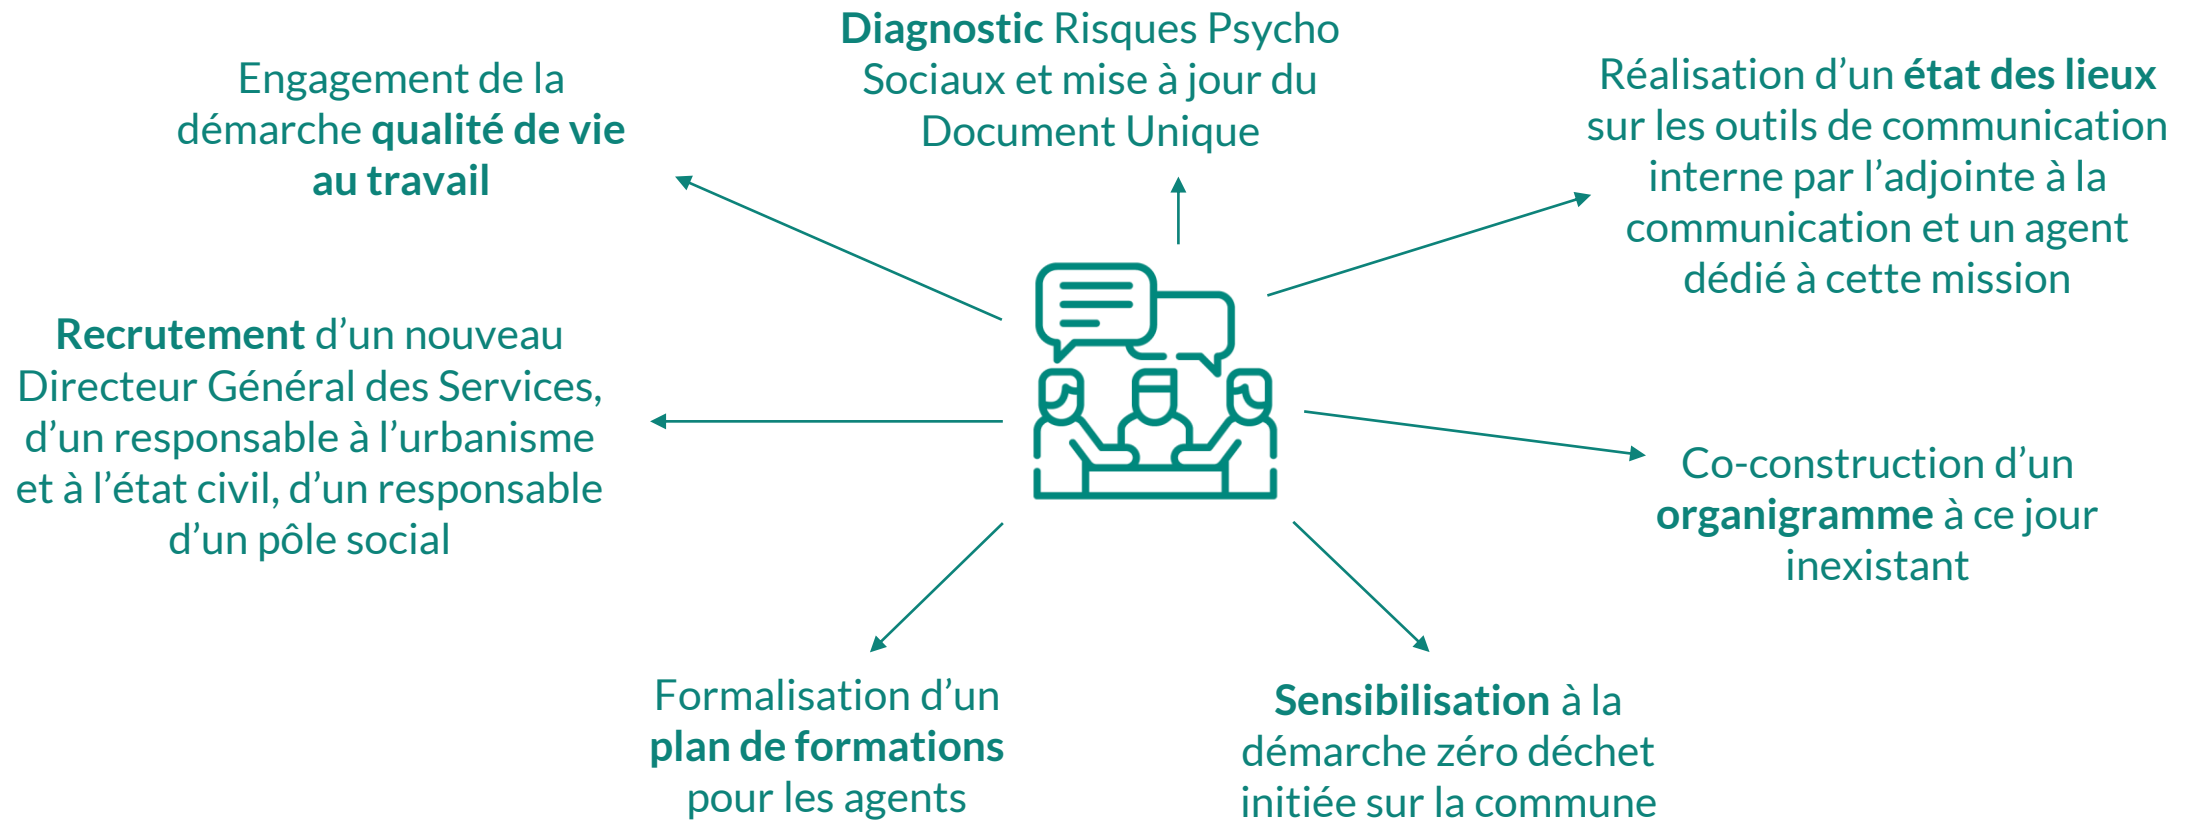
Diagnostic Risques Psycho Sociaux et mise à jour du Document Unique

Engagement de la démarche qualité de vie au travail

Réalisation d’un état des lieux sur les outils de communication interne par l’adjointe à la communication et un agent dédié à cette mission

Recrutement d’un nouveau Directeur Général des Services, d’un responsable à l’urbanisme et à l’état civil, d’un responsable d’un pôle social

Co-construction d’un organigramme à ce jour inexistant

Formalisation d’un plan de formations pour les agents

Sensibilisation à la démarche zéro déchet initiée sur la commune